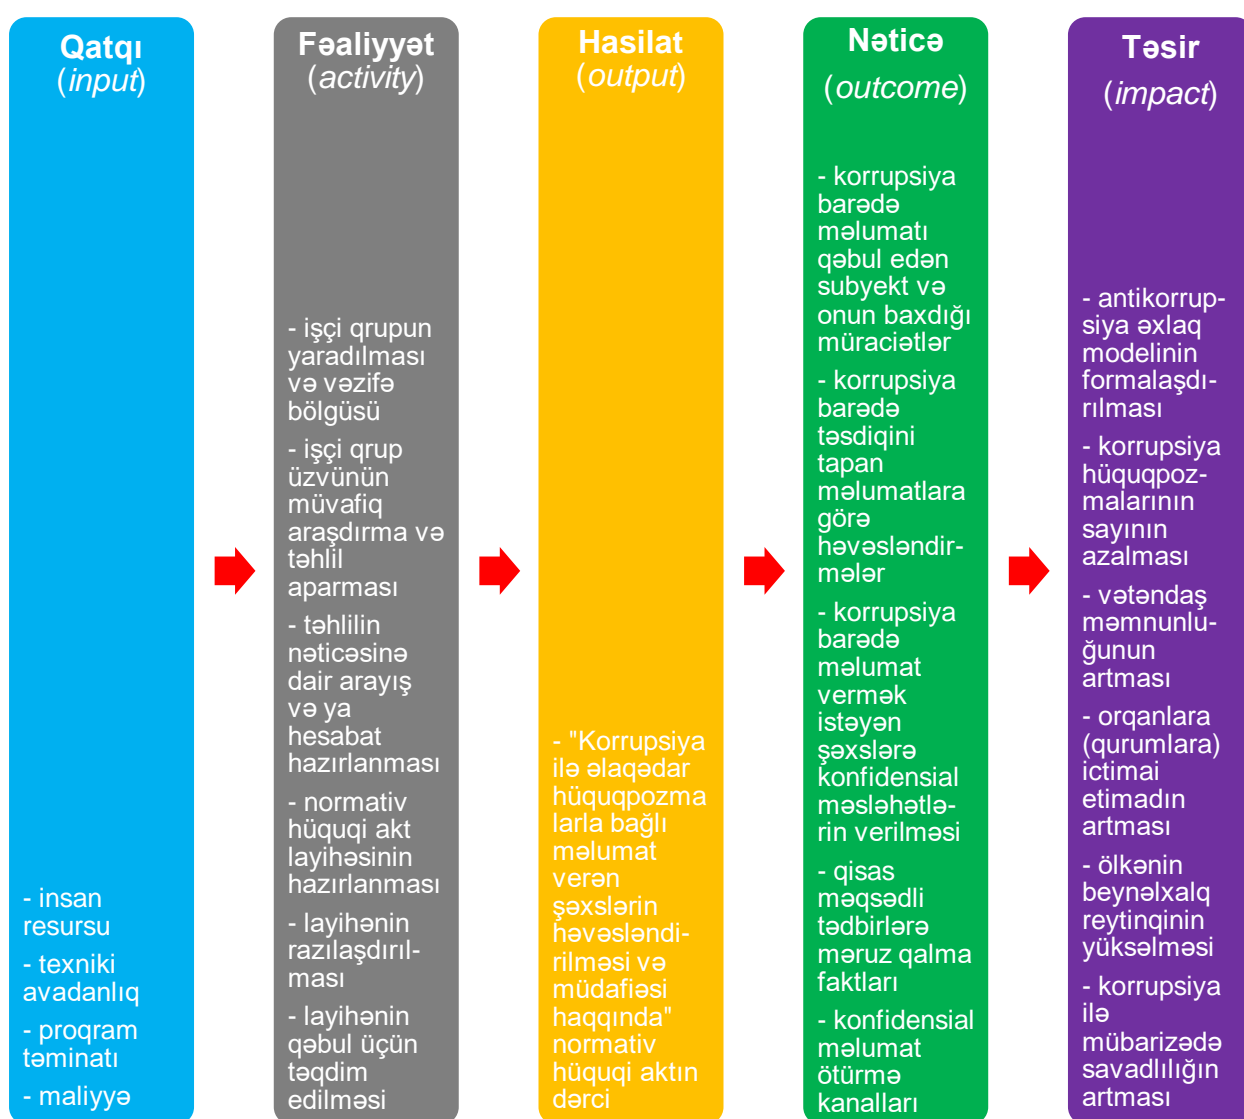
Qatqı
(input)

- insan resursu

- texniki avadanlıq

- proqram təminatı

- maliyyə

Fəaliyyət
(activity)

- işçi qrupun yaradılması və vəzifə bölgüsü

- işçi qrup üzvünün müvafiq araşdırma və təhlil aparması

- təhlilin nəticəsinə dair arayış və ya hesabat hazırlanması

- normativ hüquqi akt layihəsinin hazırlanması

- layihənin razılaşdırılması

- layihənin qəbul üçün təqdim edilməsi

Hasilat
(output)

- "Korrupsiya ilə əlaqədar hüquqpozmalarla bağlı məlumat verən şəxslərin həvəsləndirilməsi və müdafiəsi haqqında" normativ hüquqi aktın dərci

Nəticə
(outcome)

- korrupsiya barədə məlumatı qəbul edən subyekt və onun baxdığı müraciətlər

- korrupsiya barədə təsdiqini tapan məlumatlara görə həvəsləndirmələr

- korrupsiya barədə məlumat vermək istəyən şəxslərə konfidensial məsləhətlərin verilməsi

- qisas məqsədli tədbirlərə məruz qalma faktları

- konfidensial məlumat ötürmə kanalları

Təsir
(impact)

- antikorrupsiya əxlaq modelinin formalaşdırılması

- korrupsiya hüquqpozmalarının sayının azalması

- vətəndaş məmnunluğunun artması

- orqanlara (qurumlara) ictimai etimadın artması

- ölkənin beynəlxalq reytinqinin yüksəlməsi

- korrupsiya ilə mübarizədə savadlılığın artması